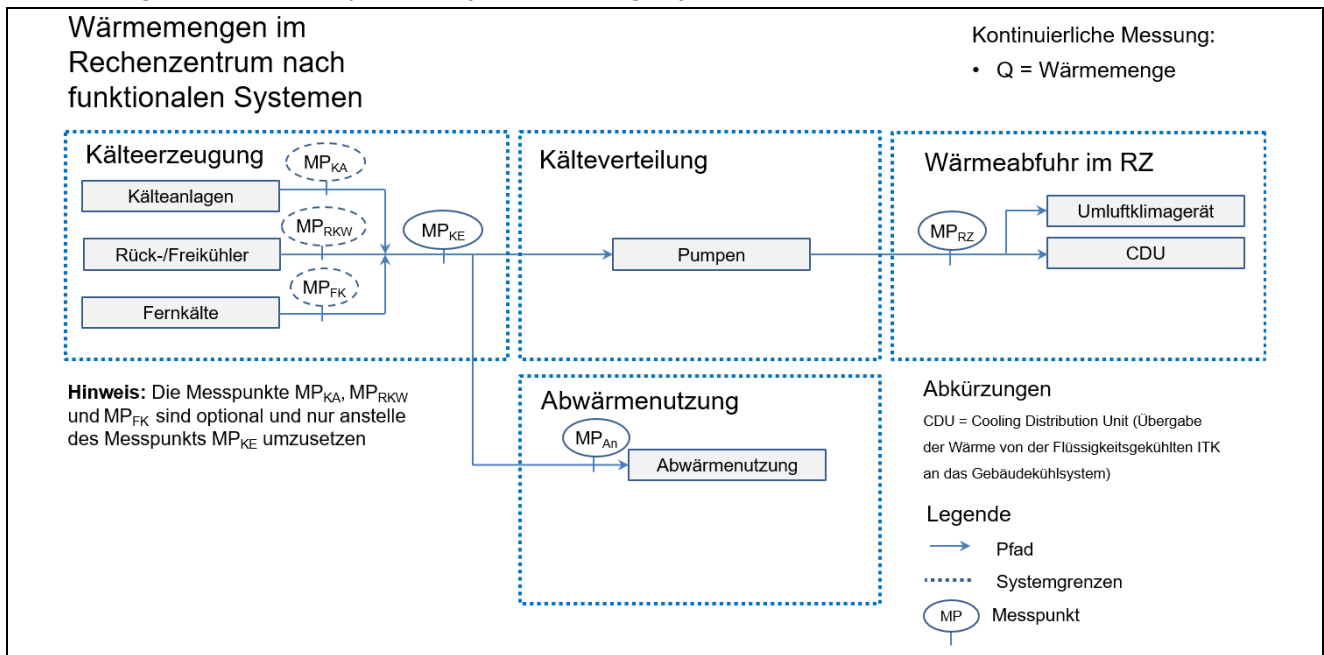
Wärmemengen im Rechenzentrum nach funktionalen Systemen

Kontinuierliche Messung:
• Q = Wärmemenge

Kälteerzeugung

$MP_{KA}$

Kälteanlagen

$MP_{RKW}$

Rück-/Freikühler

$MP_{FK}$

Fernkälte

$MP_{KE}$

Kälteverteilung

Pumpen

Wärmeabfuhr im RZ

$MP_{RZ}$

Umluftklimagerät

CDU

**Hinweis:** Die Messpunkte $MP_{KA}$, $MP_{RKW}$ und $MP_{FK}$ sind optional und nur anstelle des Messpunkts $MP_{KE}$ umzusetzen

Abwärmenutzung

$MP_{An}$

Abwärmenutzung

Abkürzungen

CDU = Cooling Distribution Unit (Übergabe der Wärme von der Flüssigkeitsgekühlten ITK an das Gebäudekühlsystem)

Legende

Pfad

Systemgrenzen

MP Messpunkt